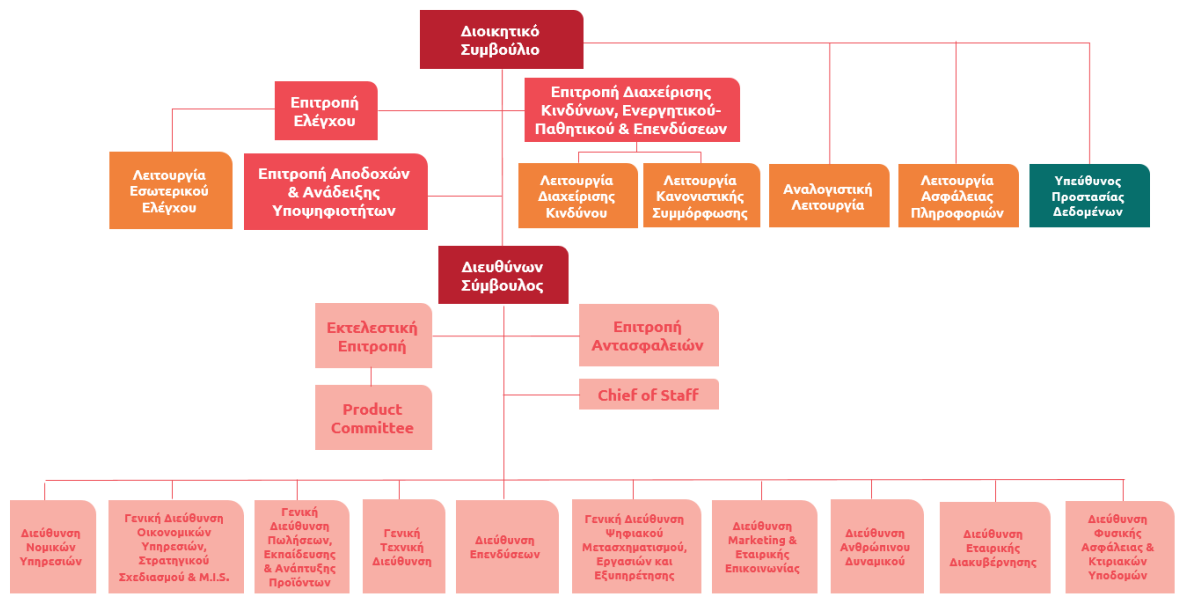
Διοικητικό Συμβούλιο

Επιτροπή Ελέγχου

Επιτροπή Διαχείρισης Κινδύνων, Ενεργητικού-Παθητικού & Επενδύσεων

Λειτουργία Εσωτερικού Ελέγχου

Επιτροπή Αποδοχών & Ανάδειξης Υποψηφιοτήτων

Λειτουργία Διαχείρισης Κινδύνου

Λειτουργία Κανονιστικής Συμμόρφωσης

Αναλογιστική Λειτουργία

Λειτουργία Ασφάλειας Πληροφοριών

Υπεύθυνος Προστασίας Δεδομένων

Διευθύνων Σύμβουλος

Εκτελεστική Επιτροπή

Επιτροπή Αντασφαλειών

Product Committee

Chief of Staff

Διεύθυνση Νομικών Υπηρεσιών

Γενική Διεύθυνση Οικονομικών Υπηρεσιών, Στρατηγικού Σχεδιασμού & M.I.S.

Γενική Διεύθυνση Πωλήσεων, Εκπαίδευσης & Ανάπτυξης Προϊόντων

Γενική Τεχνική Διεύθυνση

Διεύθυνση Επενδύσεων

Γενική Διεύθυνση Ψηφιακού Μετασχηματισμού, Εργασιών και Εξυπηρέτησης

Διεύθυνση Marketing & Εταιρικής Επικοινωνίας

Διεύθυνση Ανθρώπινου Δυναμικού

Διεύθυνση Εταιρικής Διακυβέρνησης

Διεύθυνση Φυσικής Ασφάλειας & Κτιριακών Υποδομών